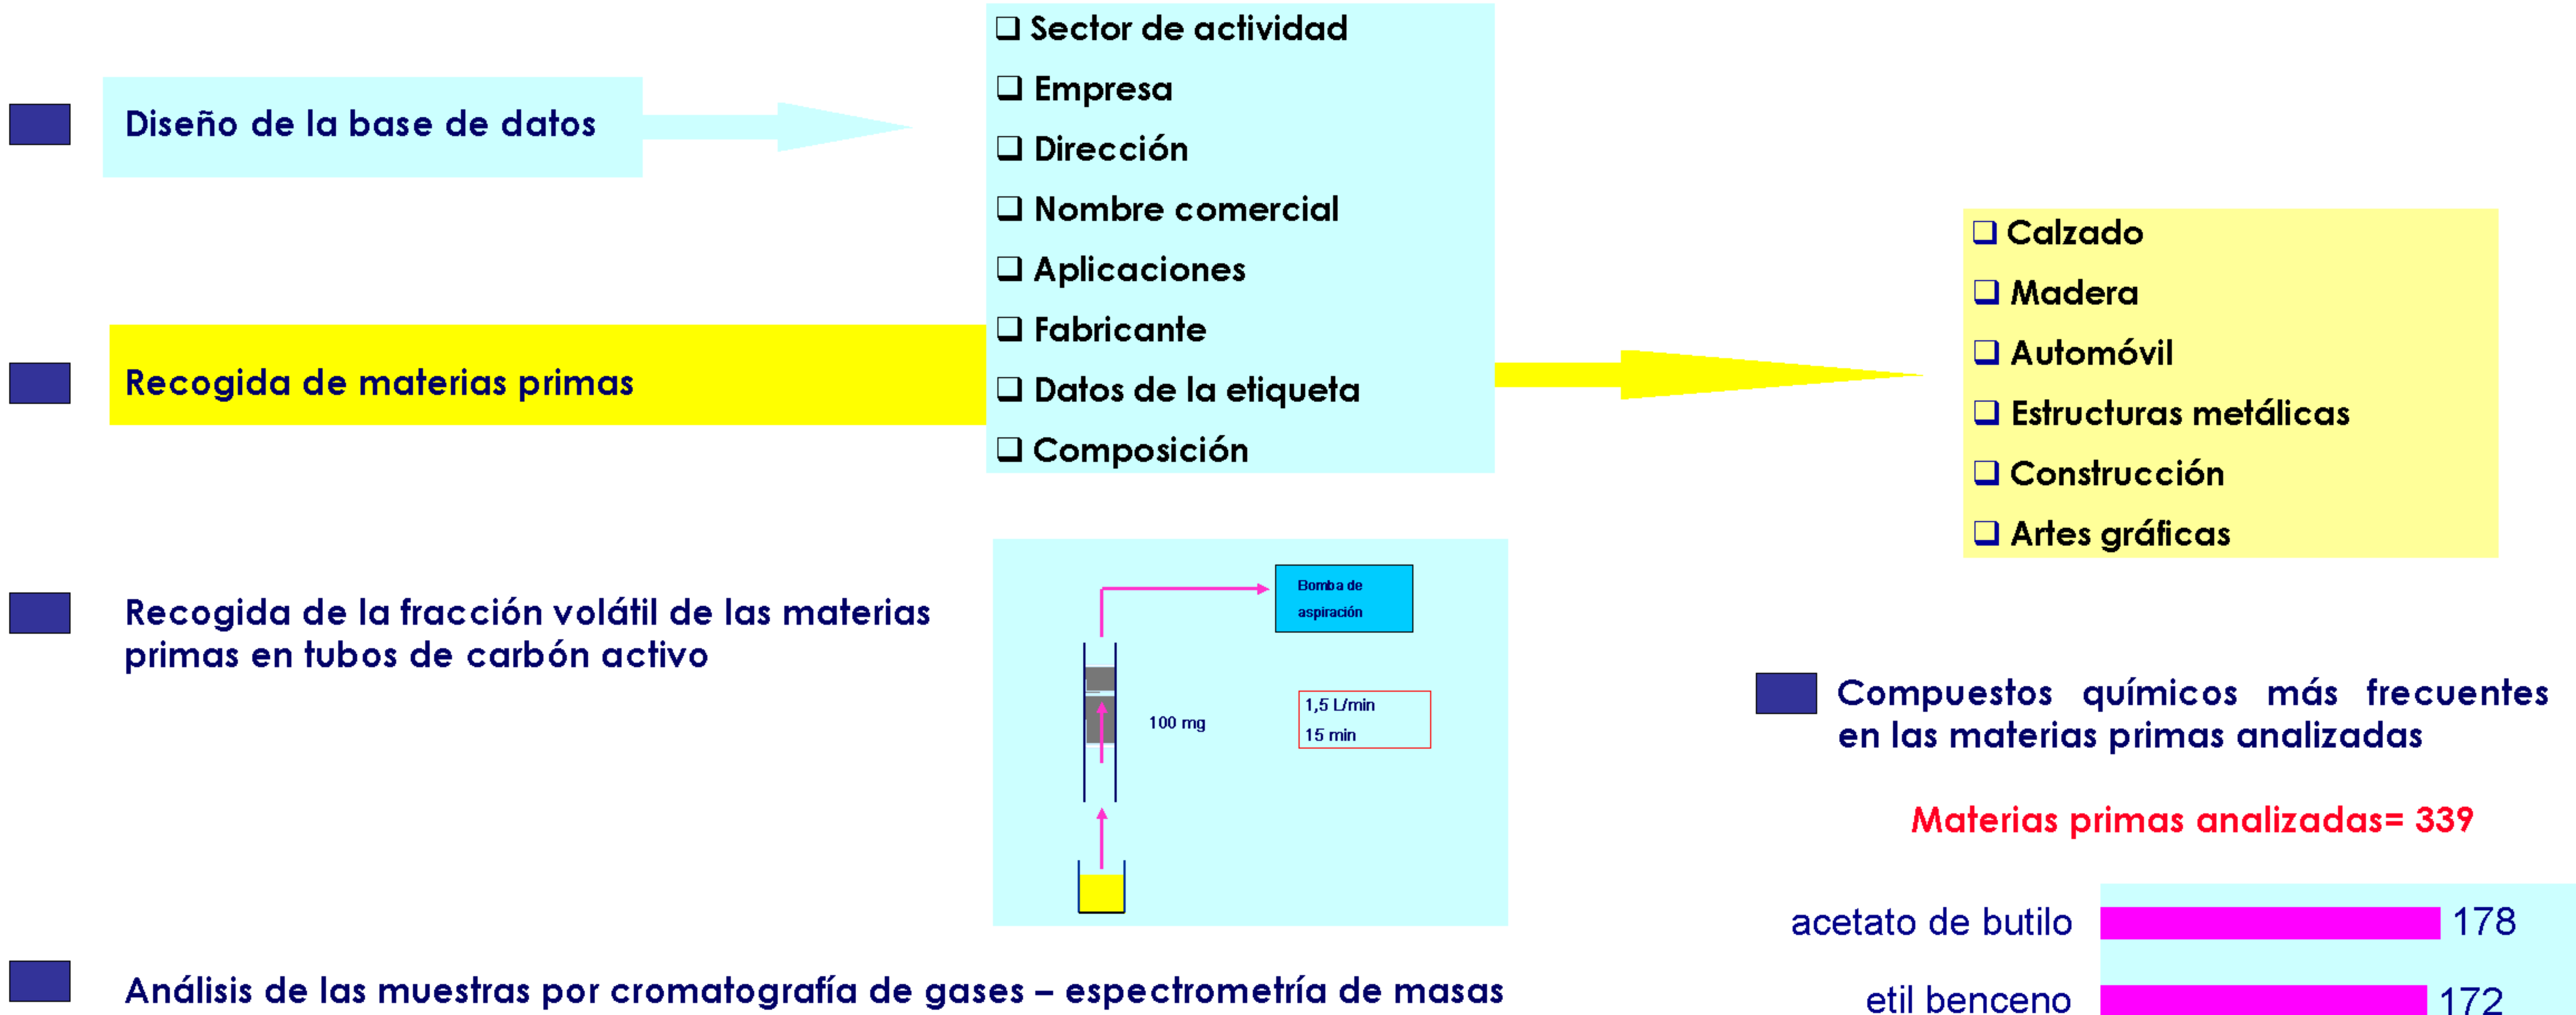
Diseño de la base de datos

❑ Sector de actividad
❑ Empresa
❑ Dirección
❑ Nombre comercial
❑ Aplicaciones
❑ Fabricante
❑ Datos de la etiqueta
❑ Composición

Recogida de materias primas

❑ Calzado
❑ Madera
❑ Automóvil
❑ Estructuras metálicas
❑ Construcción
❑ Artes gráficas

Recogida de la fracción volátil de las materias primas en tubos de carbón activo

Bomba de aspiración

100 mg

1,5 L/min
15 min

Compuestos químicos más frecuentes en las materias primas analizadas

Materias primas analizadas= 339

acetato de butilo 178
etil benceno 172

Análisis de las muestras por cromatografía de gases – espectrometría de masas